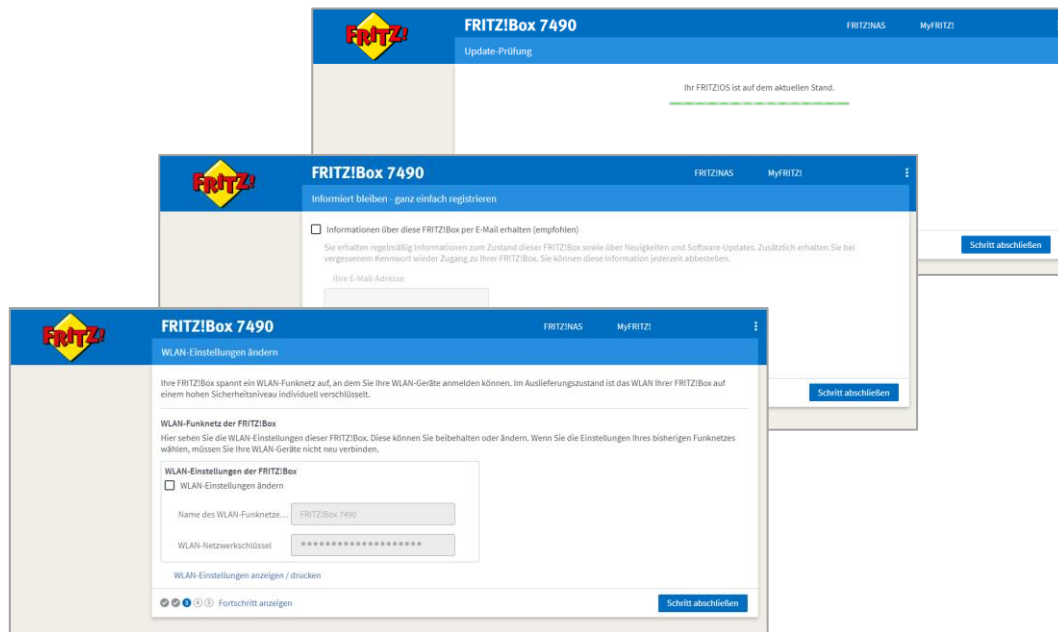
FRITZ!

FRITZ!Box 7490

FRITZ!NAS

MyFRITZ!

Update-Prüfung

Ihr FRITZ!OS ist auf dem aktuellen Stand.

Schritt abschließen

FRITZ!

FRITZ!Box 7490

FRITZ!NAS

MyFRITZ!

Informiert bleiben - ganz einfach registrieren

Informationen über diese FRITZ!Box per E-Mail erhalten (empfohlen)

Sie erhalten regelmäßig Informationen zum Zustand dieser FRITZ!Box sowie über Neuigkeiten und Software-Updates. Zusätzlich erhalten Sie bei vergessenem Kennwort wieder Zugang zu Ihrer FRITZ!Box. Sie können diese Information jederzeit abbestellen.

Ihre E-Mail-Adresse

Schritt abschließen

FRITZ!

FRITZ!Box 7490

FRITZ!NAS

MyFRITZ!

WLAN-Einstellungen ändern

Ihre FRITZ!Box spannt ein WLAN-Funknetz auf, an dem Sie Ihre WLAN-Geräte anmelden können. Im Auslieferungszustand ist das WLAN Ihrer FRITZ!Box auf einem hohen Sicherheitsniveau individuell verschlüsselt.

WLAN-Funknetz der FRITZ!Box

Hier sehen Sie die WLAN-Einstellungen dieser FRITZ!Box. Diese können Sie beibehalten oder ändern. Wenn Sie die Einstellungen Ihres bisherigen Funknetzes wählen, müssen Sie Ihre WLAN-Geräte nicht neu verbinden.

WLAN-Einstellungen der FRITZ!Box

WLAN-Einstellungen ändern

Name des WLAN-Funknetze... FRITZ!Box 7490

WLAN-Netzwerkschlüssel ••••••••••••••••••••

WLAN-Einstellungen anzeigen / drucken

Fortschritt anzeigen

Schritt abschließen